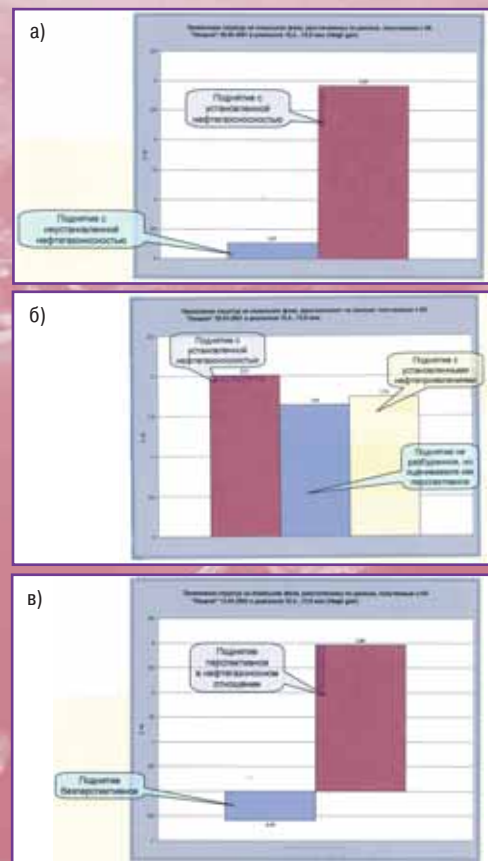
а)

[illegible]

Поднятие с установленной нефтегазоносностью

Поднятие с неустановленной нефтегазоносностью

б)

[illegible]

Поднятие с установленной нефтегазоносностью

Поднятие с установленными нефтегазоносностью

Поднятие не разбурено, но оценивается как перспективное

в)

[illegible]

Поднятие перспективное в нефтегазоносном отношении

Поднятие бесперспективное